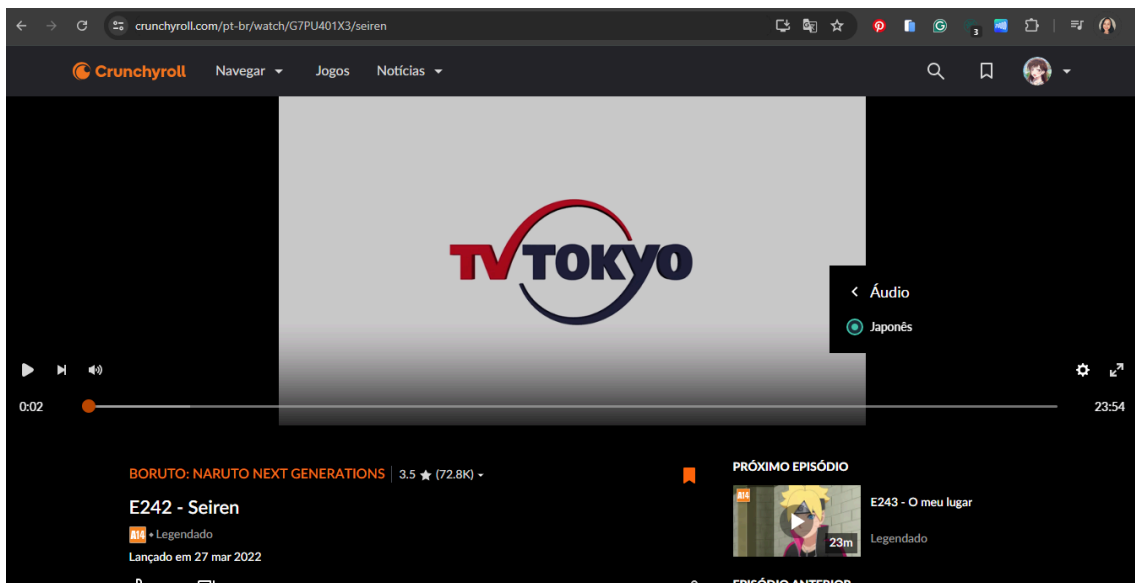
crunchyroll.com/pt-br/watch/G7PU401X3/seiren

Crunchyroll Navegar Jogos Notícias

TV TOKYO

Áudio
Japonês

0:02
23:54

BORUTO: NARUTO NEXT GENERATIONS 3.5 ★ (72.8K)
E242 - Seiren
A14 • Legendado
Lançado em 27 mar 2022

PRÓXIMO EPISÓDIO
E243 - O meu lugar
23m
Legendado
EPISÓDIO ANTERIOR